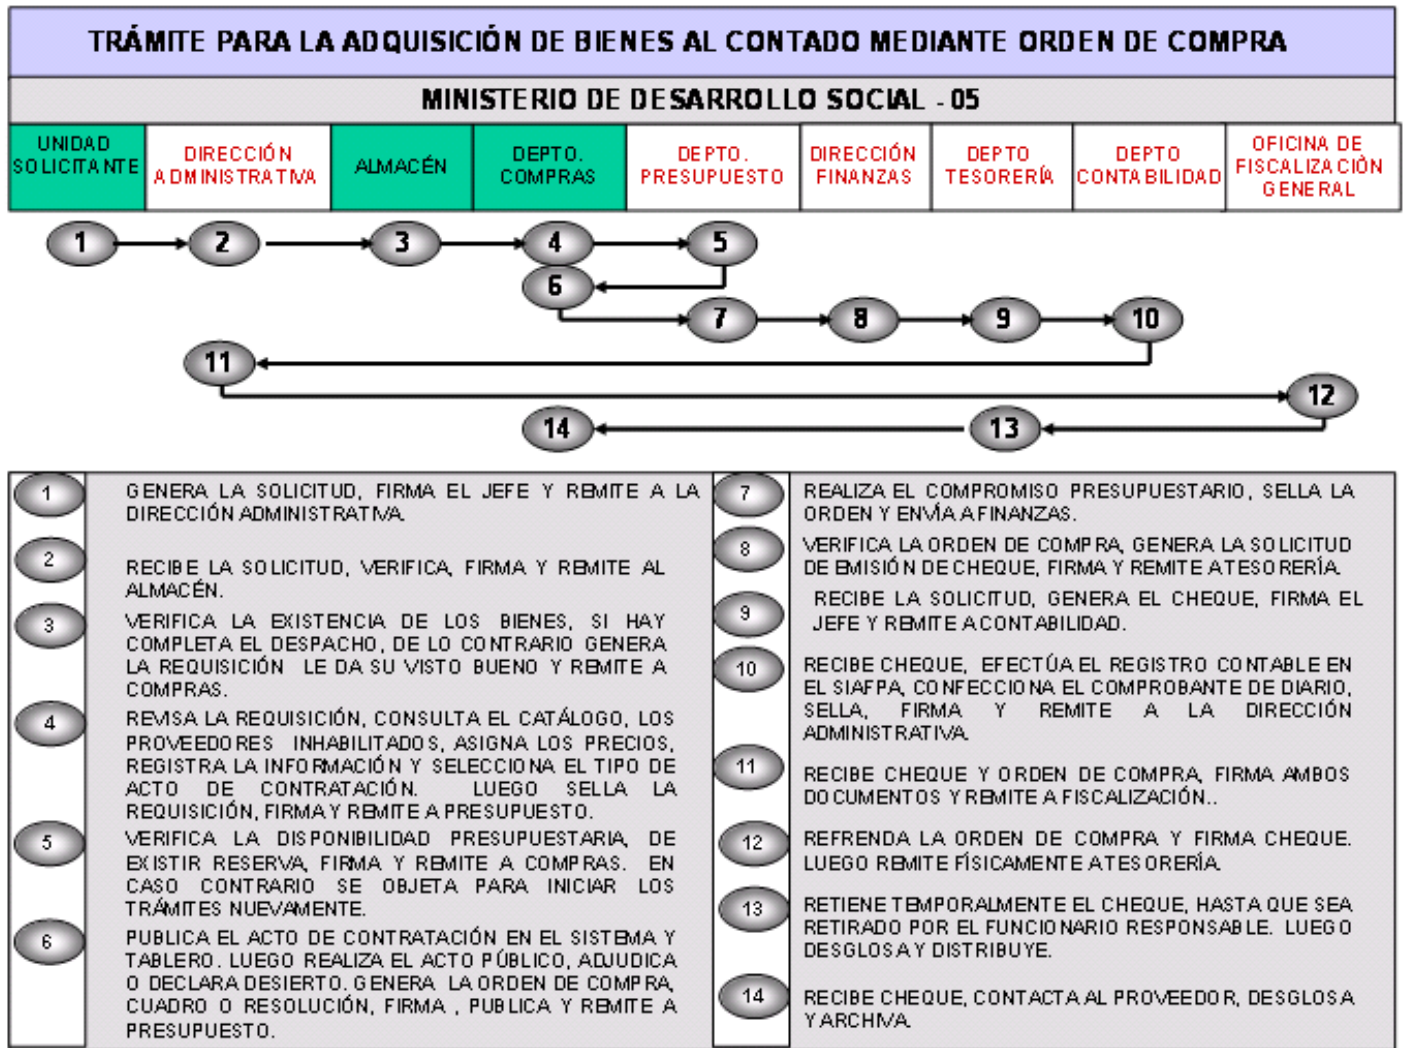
TRÁMITE PARA LA ADQUISICIÓN DE BIENES AL CONTADO MEDIANTE ORDEN DE COMPRA

MINISTERIO DE DESARROLLO SOCIAL - 05

| UNIDAD SOLICITANTE | DIRECCIÓN ADMINISTRATIVA | ALMACÉN | DEPTO. COMPRAS | DEPTO. PRESUPUESTO | DIRECCIÓN FINANZAS | DEPTO TESORERÍA | DEPTO CONTABILIDAD | OFICINA DE FISCALIZACIÓN GENERAL |
|---|---|---|---|---|---|---|---|---|

1 2 3 4 5 6 7 8 9 10 11 12 13 14

1 GENERA LA SOLICITUD, FIRMA EL JEFE Y REMITE A LA DIRECCIÓN ADMINISTRATIVA.

2 RECIBE LA SOLICITUD, VERIFICA, FIRMA Y REMITE AL ALMACÉN.

3 VERIFICA LA EXISTENCIA DE LOS BIENES, SI HAY COMPLETA EL DESPACHO, DE LO CONTRARIO GENERA LA REQUISICIÓN LE DA SU VISTO BUENO Y REMITE A COMPRAS.

4 REVISA LA REQUISICIÓN, CONSULTA EL CATÁLOGO, LOS PROVEEDORES INHABILITADOS, ASIGNA LOS PRECIOS, REGISTRA LA INFORMACIÓN Y SELECCIONA EL TIPO DE ACTO DE CONTRATACIÓN. LUEGO SELLA LA REQUISICIÓN, FIRMA Y REMITE A PRESUPUESTO.

5 VERIFICA LA DISPONIBILIDAD PRESUPUESTARIA, DE EXISTIR RESERVA, FIRMA Y REMITE A COMPRAS. EN CASO CONTRARIO SE OBJETA PARA INICIAR LOS TRÁMITES NUEVAMENTE.

6 PUBLICA EL ACTO DE CONTRATACIÓN EN EL SISTEMA Y TABLERO. LUEGO REALIZA EL ACTO PÚBLICO, ADJUDICA O DECLARA DESIERTO. GENERA LA ORDEN DE COMPRA, CUADRO O RESOLUCIÓN, FIRMA , PUBLICA Y REMITE A PRESUPUESTO.

7 REALIZA EL COMPROMISO PRESUPUESTARIO, SELLA LA ORDEN Y ENVÍA A FINANZAS.

8 VERIFICA LA ORDEN DE COMPRA, GENERA LA SOLICITUD DE EMISIÓN DE CHEQUE, FIRMA Y REMITE A TESORERÍA.

9 RECIBE LA SOLICITUD, GENERA EL CHEQUE, FIRMA EL JEFE Y REMITE A CONTABILIDAD.

10 RECIBE CHEQUE, EFECTÚA EL REGISTRO CONTABLE EN EL SIAFPA, CONFECCIONA EL COMPROBANTE DE DIARIO, SELLA, FIRMA Y REMITE A LA DIRECCIÓN ADMINISTRATIVA.

11 RECIBE CHEQUE Y ORDEN DE COMPRA, FIRMA AMBOS DOCUMENTOS Y REMITE A FISCALIZACIÓN..

12 REFRENDA LA ORDEN DE COMPRA Y FIRMA CHEQUE. LUEGO REMITE FÍSICAMENTE A TESORERÍA.

13 RETIENE TEMPORALMENTE EL CHEQUE, HASTA QUE SEA RETIRADO POR EL FUNCIONARIO RESPONSABLE. LUEGO DESGLOSA Y DISTRIBUYE.

14 RECIBE CHEQUE, CONTACTA AL PROVEEDOR, DESGLOSA Y ARCHIVA.